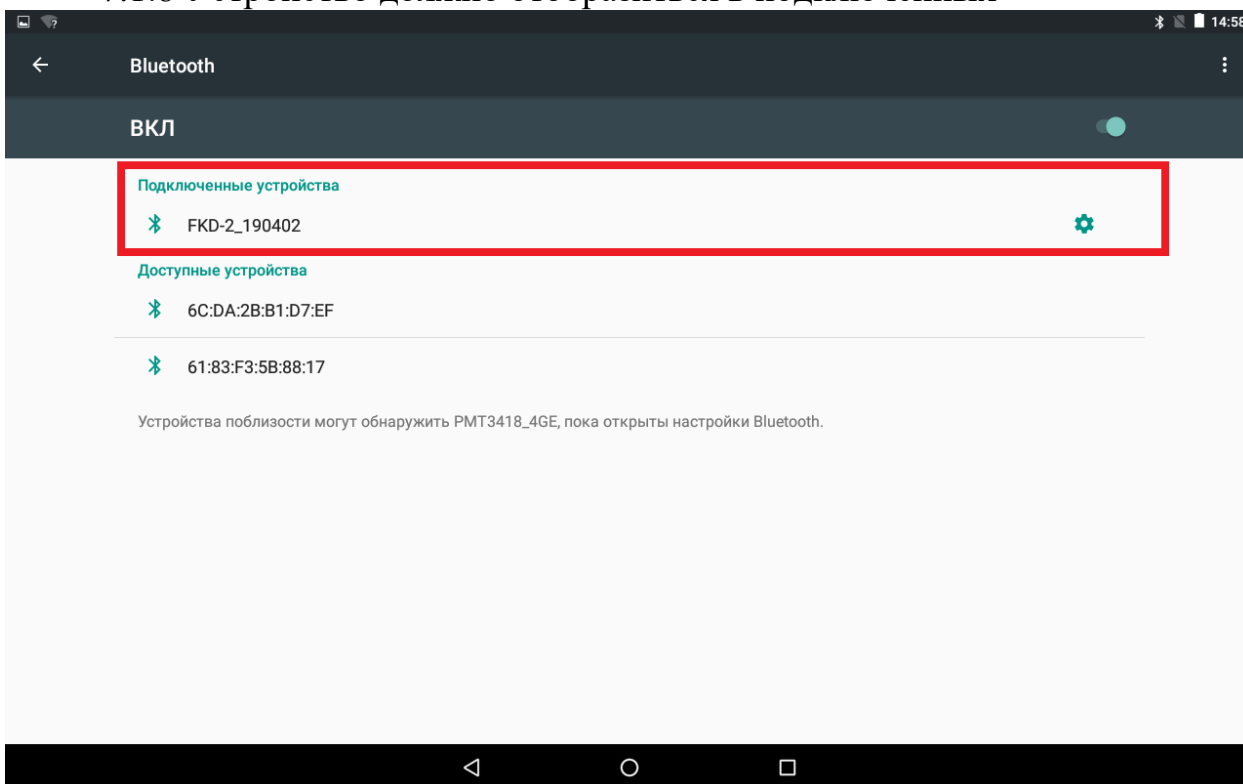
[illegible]

14:58

Bluetooth

ВКЛ

Подключенные устройства

FKD-2_190402

Доступные устройства

6C:DA:2B:B1:D7:EF

61:83:F3:5B:88:17

Устройства поблизости могут обнаружить PMT3418_4GE, пока открыты настройки Bluetooth.